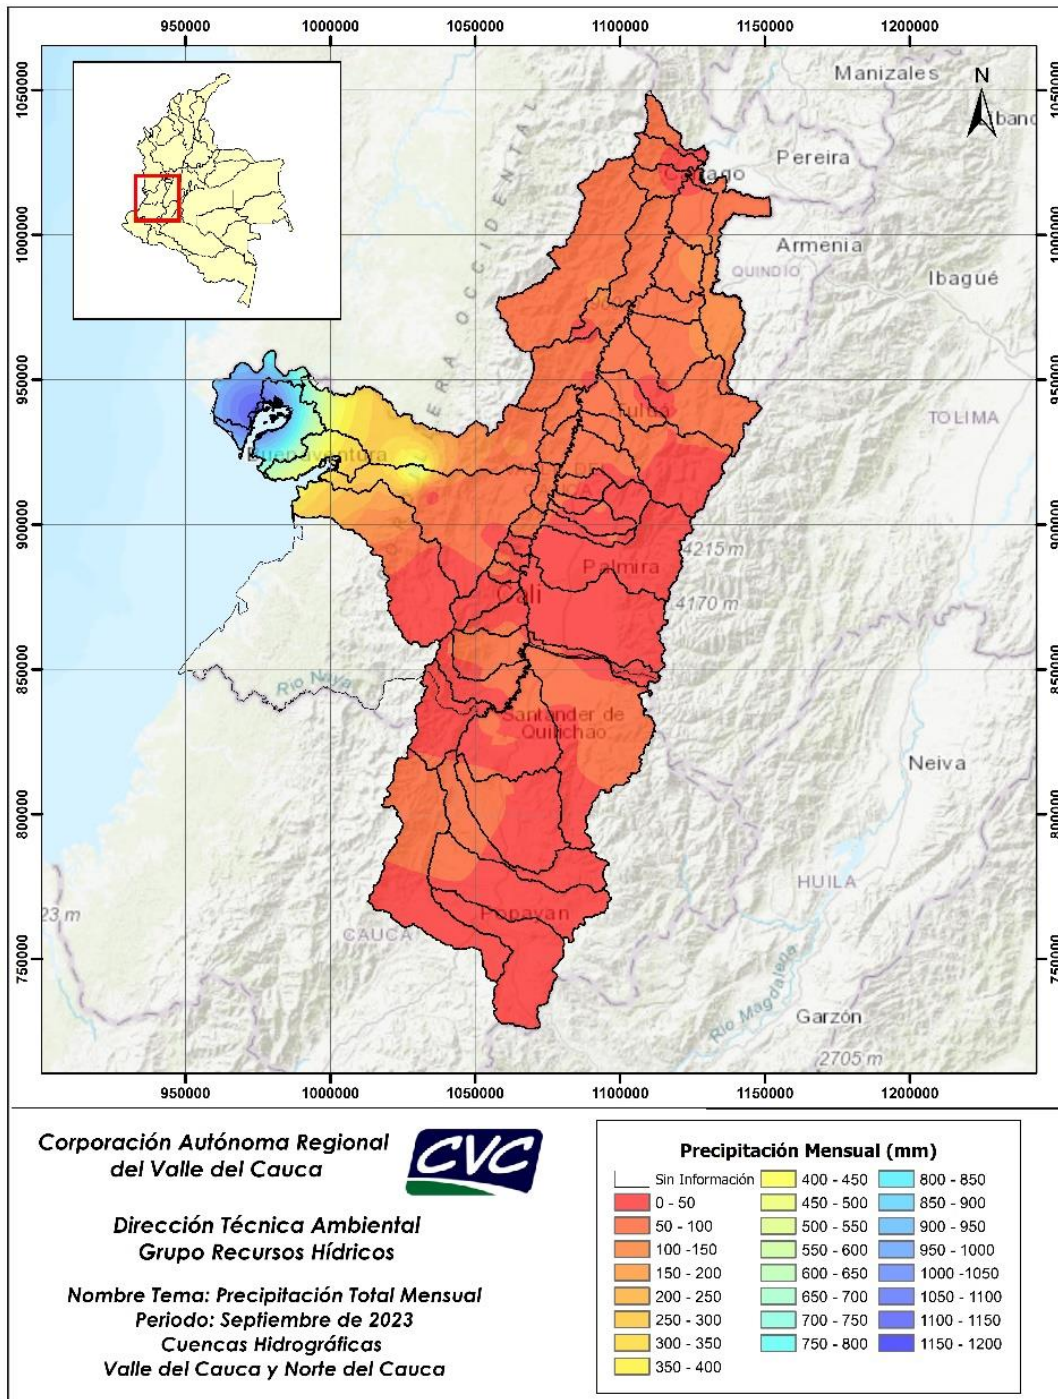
950000 1000000 1050000 1100000 1150000 1200000

1050000 1000000 950000 900000 850000 800000 750000

Manizales
N
Ibagué
Pereira
Cartago
Armenia
QUINDIO
Ibagué
CORDILLERA OCCIDENTAL
TOLIMA
Tuluá
Buenaventura
4215 m
Palmira
Cali
4170 m
Rio Naya
Santander de Quilichao
Neiva
HUILA
23 m
Popayán
CAUCA
Rio Magdalena
Garzón
2705 m

950000 1000000 1050000 1100000 1150000 1200000

Corporación Autónoma Regional del Valle del Cauca

CVC

Dirección Técnica Ambiental
Grupo Recursos Hídricos

Nombre Tema: Precipitación Total Mensual
Periodo: Septiembre de 2023
Cuencas Hidrográficas
Valle del Cauca y Norte del Cauca

Precipitación Mensual (mm)
Sin Información
0 - 50
50 - 100
100 -150
150 - 200
200 - 250
250 - 300
300 - 350
350 - 400
400 - 450
450 - 500
500 - 550
550 - 600
600 - 650
650 - 700
700 - 750
750 - 800
800 - 850
850 - 900
900 - 950
950 - 1000
1000 -1050
1050 - 1100
1100 - 1150
1150 - 1200